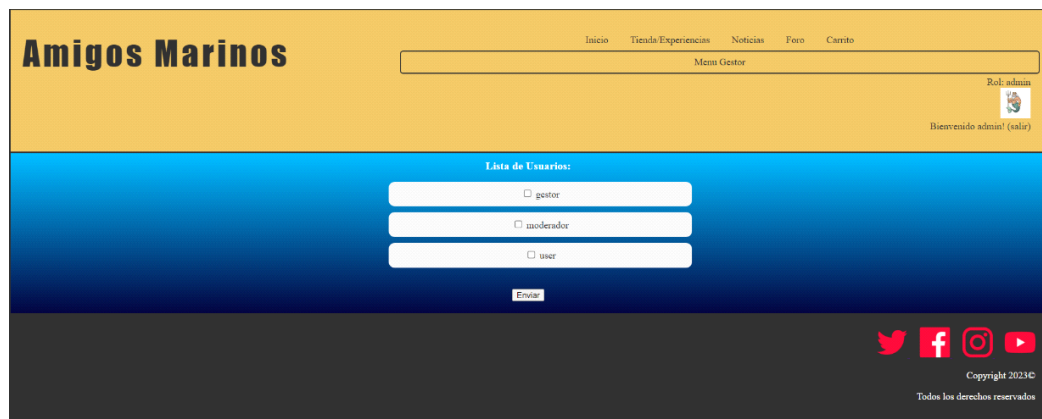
Amigos Marinos

Inicio Tienda/Experiencias Noticias Foro Carrito

Menu Gestor

Rol: admin

Bienvenido admin! (salir)

Lista de Usuarios:

☐ gestor

☐ moderador

☐ user

Enviar

Copyright 2023©

Todos los derechos reservados